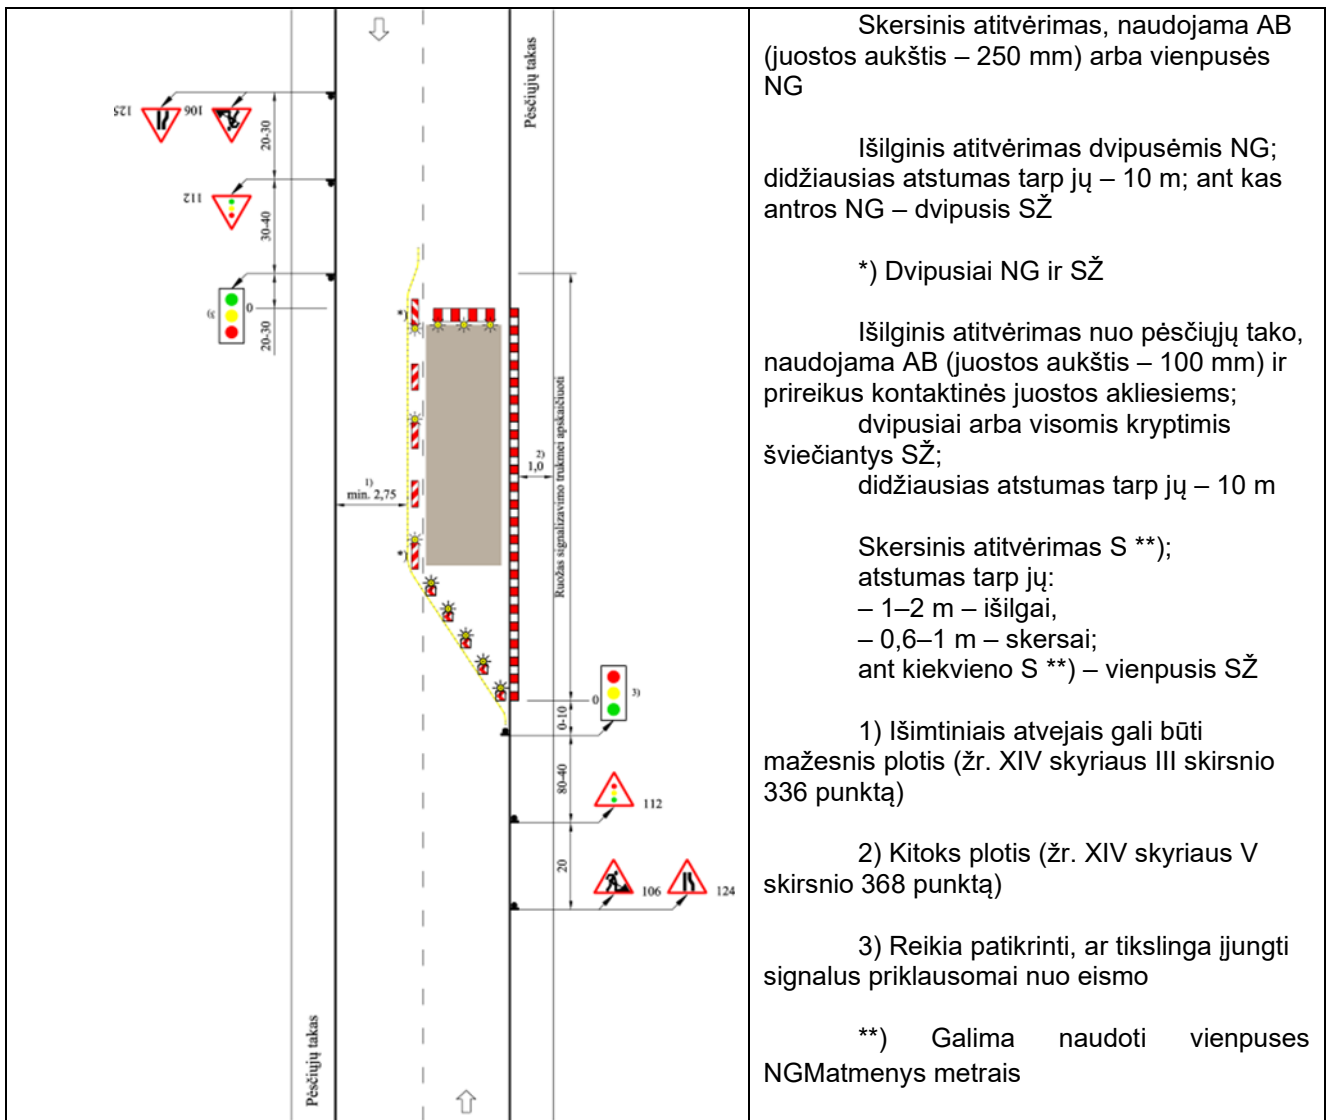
Pėsčiųjų takas

125 106

112

3)

20-30

30-40

0

20-30

*)

*)

1)
min. 2,75

2)
1,0

Ruožas signalizavimo trukmei apskaičiuoti

0 3)

0-10

80-40 112

20 106 124

Pėsčiųjų takas

Skersinis atitvėrimas, naudojama AB (juostos aukštis – 250 mm) arba vienpusės NG

Išilginis atitvėrimas dvipusėmis NG; didžiausias atstumas tarp jų – 10 m; ant kas antros NG – dvipusis SŽ

*) Dvipusiai NG ir SŽ

Išilginis atitvėrimas nuo pėsčiųjų tako, naudojama AB (juostos aukštis – 100 mm) ir prireikus kontaktinės juostos akliesiems;
dvipusiai arba visomis kryptimis šviečiantys SŽ;
didžiausias atstumas tarp jų – 10 m

Skersinis atitvėrimas S **);
atstumas tarp jų:
– 1–2 m – išilgai,
– 0,6–1 m – skersai;
ant kiekvieno S **) – vienpusis SŽ

1) Išimtiniais atvejais gali būti mažesnis plotis (žr. XIV skyriaus III skirsnio 336 punktą)

2) Kitoks plotis (žr. XIV skyriaus V skirsnio 368 punktą)

3) Reikia patikrinti, ar tikslinga įjungti signalus priklausomai nuo eismo

**) Galima naudoti vienpuses NGMatmenys metrais